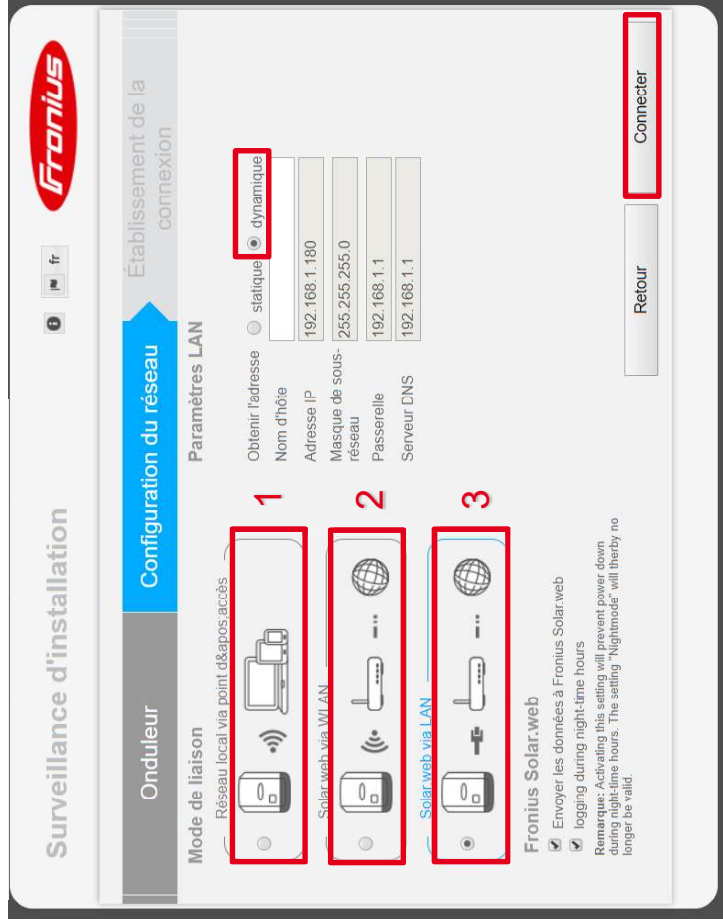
Fronius

fr

Surveillance d'installation

Onduleur

Configuration du réseau

Établissement de la connexion

Mode de liaison

Réseau local via point d&apos;accès

1

Solar.web via WLAN

2

Solar.web via LAN

3

Paramètres LAN

Obtenir l'adresse statique dynamique

Nom d'hôte

Adresse IP 192.168.1.180

Masque de sous-réseau 255.255.255.0

Passerelle 192.168.1.1

Serveur DNS 192.168.1.1

Fronius Solar.web

Envoyer les données à Fronius Solar.web

logging during night-time hours

Remarque: Activating this setting will prevent power down during night-time hours. The setting "Nightmode" will therby no longer be valid.

Retour

Connecter